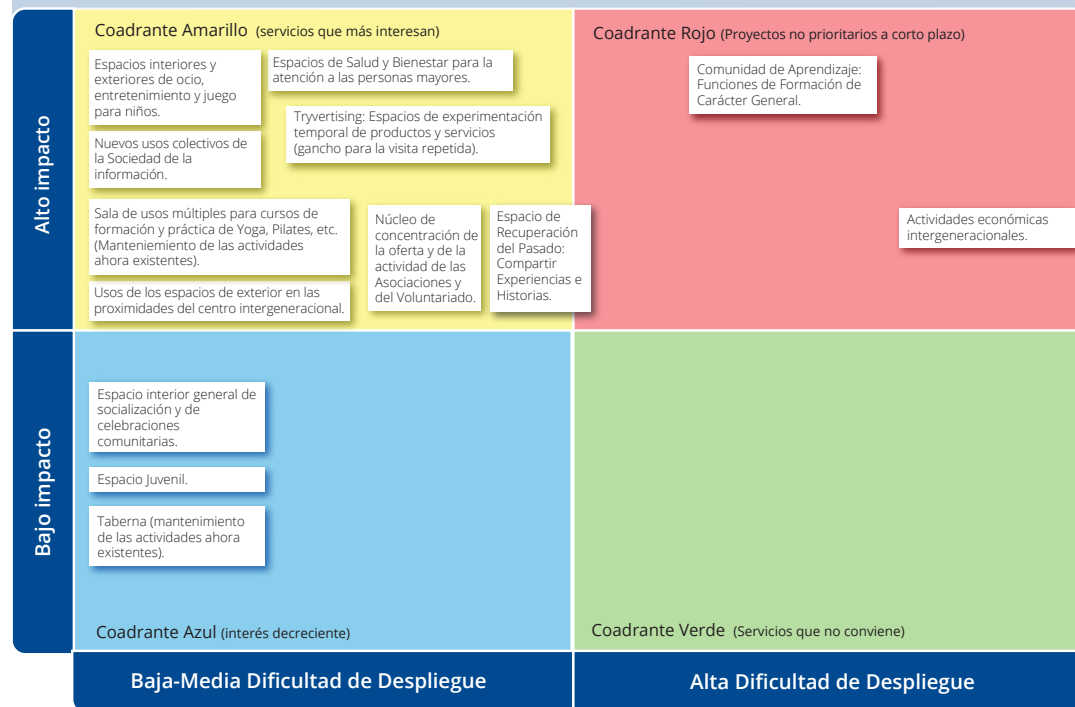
Alto impacto

Coadrante Amarillo (servicios que más interesan)

Espacios interiores y exteriores de ocio, entretenimiento y juego para niños.

Espacios de Salud y Bienestar para la atención a las personas mayores.

Tryvertising: Espacios de experimentación temporal de productos y servicios (gancho para la visita repetida).

Nuevos usos colectivos de la Sociedad de la información.

Sala de usos múltiples para cursos de formación y práctica de Yoga, Pilates, etc. (Manteniemiento de las actividades ahora existentes).

Núcleo de concentración de la oferta y de la actividad de las Asociaciones y del Voluntariado.

Espacio de Recuperación del Pasado: Compartir Experiencias e Historias.

Usos de los espacios de exterior en las proximidades del centro intergeneracional.

Coadrante Rojo (Proyectos no prioritarios a corto plazo)

Comunidad de Aprendizaje: Funciones de Formación de Carácter General.

Actividades económicas intergeneracionales.

Bajo impacto

Espacio interior general de socialización y de celebraciones comunitarias.

Espacio Juvenil.

Taberna (mantenimiento de las actividades ahora existentes).

Coadrante Azul (interés decreciente)

Coadrante Verde (Servicios que no conviene)

Baja-Media Dificultad de Despliegue

Alta Dificultad de Despliegue